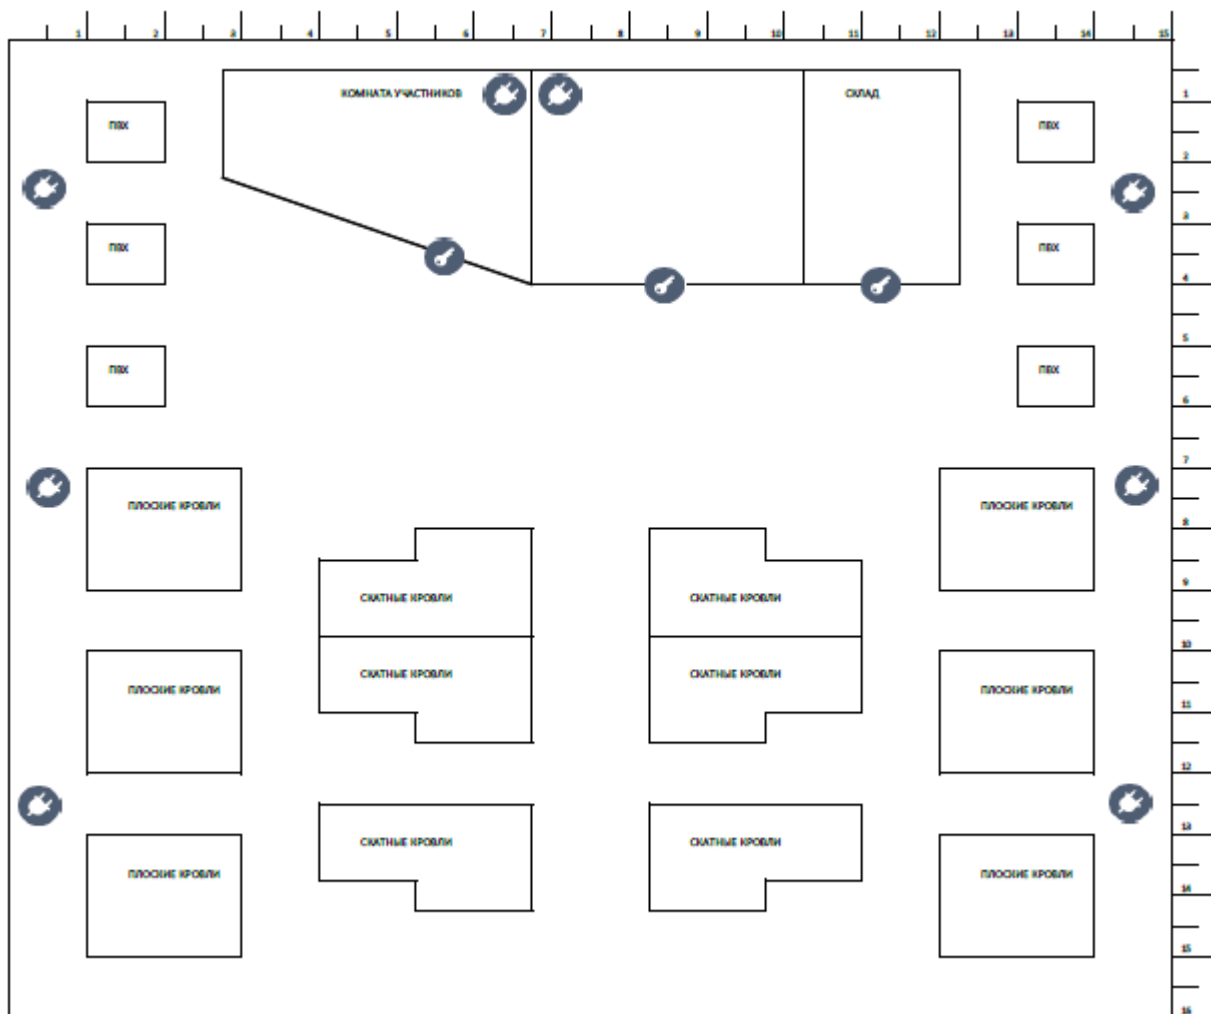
1 2 3 4 5 6 7 8 9 10 11 12 13 14 15

КОМНАТА УЧАСТНИКОВ

СКЛАД

ПВХ

ПВХ

ПВХ

ПВХ

ПВХ

ПВХ

ПЛОСКИЕ КРОВЛИ

ПЛОСКИЕ КРОВЛИ

СКАТНЫЕ КРОВЛИ

СКАТНЫЕ КРОВЛИ

СКАТНЫЕ КРОВЛИ

СКАТНЫЕ КРОВЛИ

ПЛОСКИЕ КРОВЛИ

ПЛОСКИЕ КРОВЛИ

СКАТНЫЕ КРОВЛИ

СКАТНЫЕ КРОВЛИ

ПЛОСКИЕ КРОВЛИ

ПЛОСКИЕ КРОВЛИ

1 2 3 4 5 6 7 8 9 10 11 12 13 14 15 16